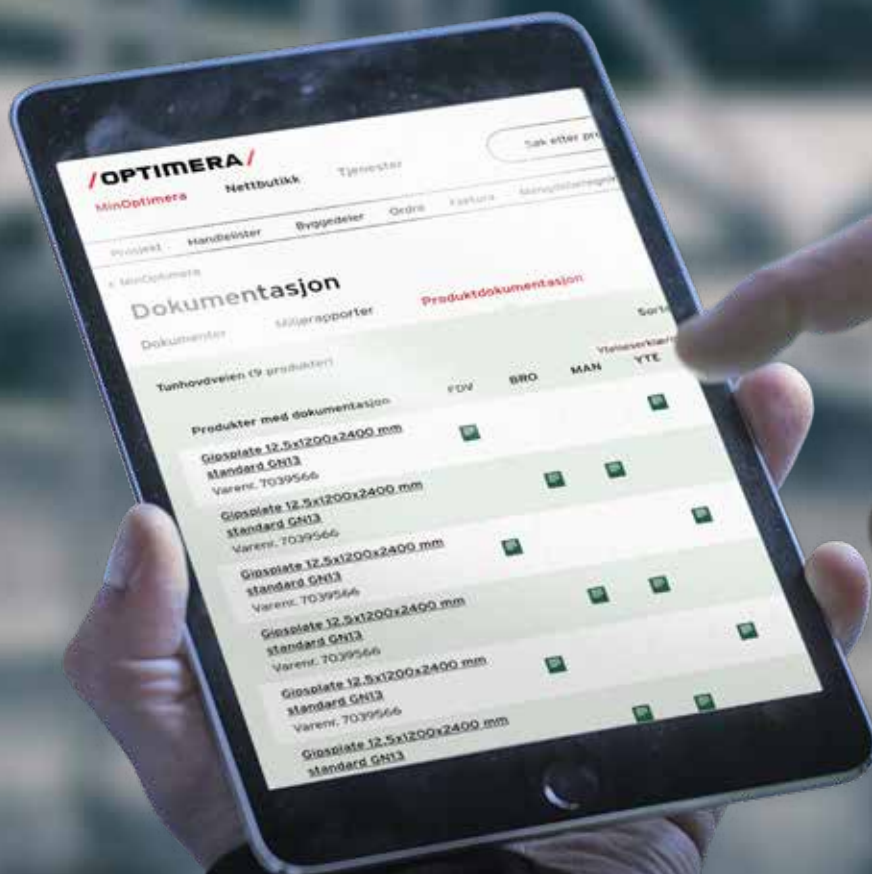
/OPTIMERA/

MinOptimera Nettbutikk Tjenester

Søk etter pr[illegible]

Prosjekt Handlelister Byggdeler Ordre Faktura Mengdeberegning

< MinOptimera

Dokumentasjon

Dokumenter Miljørapporter Produktdokumentasjon

Sorte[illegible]

Tunhovdveien (9 produkter)

| Produkter med dokumentasjon | FDV | BRO | MAN | YTE |
|---|---|---|---|---|
| Gipsplate 12,5x1200x2400 mm standard GN13 Varenr. 7039566 | | | | |
| Gipsplate 12,5x1200x2400 mm standard GN13 Varenr. 7039566 | | | | |
| Gipsplate 12,5x1200x2400 mm standard GN13 Varenr. 7039566 | | | | |
| Gipsplate 12,5x1200x2400 mm standard GN13 Varenr. 7039566 | | | | |
| Gipsplate 12,5x1200x2400 mm standard GN13 Varenr. 7039566 | | | | |
| Gipsplate 12,5x1200x2400 mm standard GN13 | | | | |

Ytelseserklæring